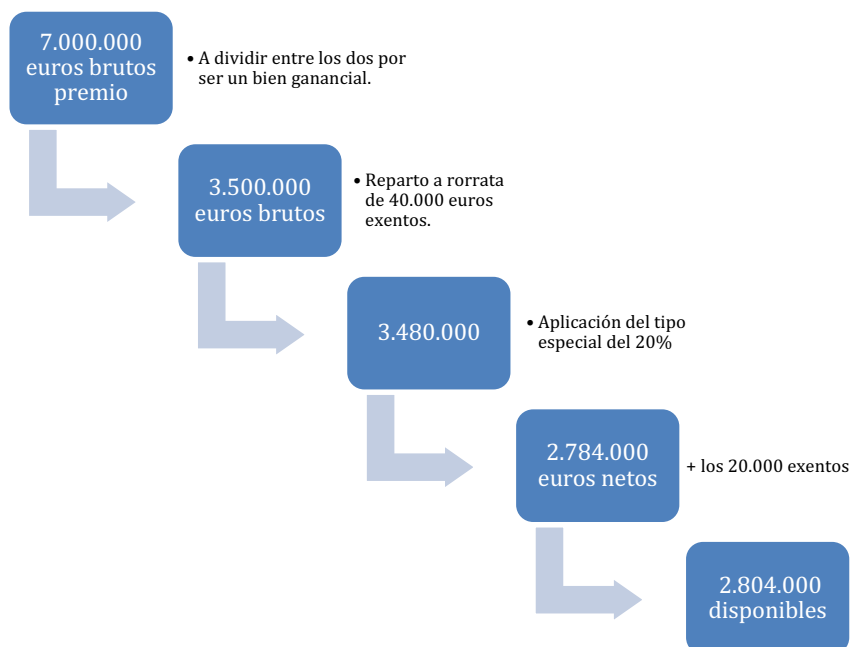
7.000.000 euros brutos premio

• A dividir entre los dos por ser un bien ganancial.

3.500.000 euros brutos

• Reparto a rorrata de 40.000 euros exentos.

3.480.000

• Aplicación del tipo especial del 20%

2.784.000 euros netos

+ los 20.000 exentos

2.804.000 disponibles